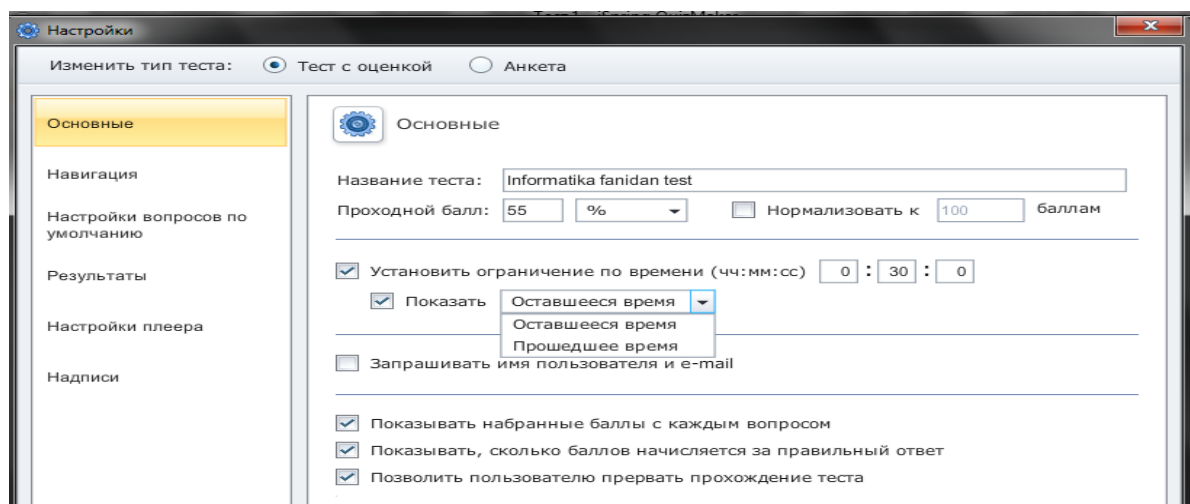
Настройки

Изменить тип теста: Тест с оценкой Анкета

Основные

Навигация

Настройки вопросов по умолчанию

Результаты

Настройки плеера

Надписи

Основные

Название теста: Informatika fanidan test

Проходной балл: 55 % Нормализовать к 100 баллам

Установить ограничение по времени (чч:мм:сс) 0 : 30 : 0

Показать Оставшееся время

Оставшееся время

Прошедшее время

Запрашивать имя пользователя и e-mail

Показывать набранные баллы с каждым вопросом

Показывать, сколько баллов начисляется за правильный ответ

Позволить пользователю прервать прохождение теста